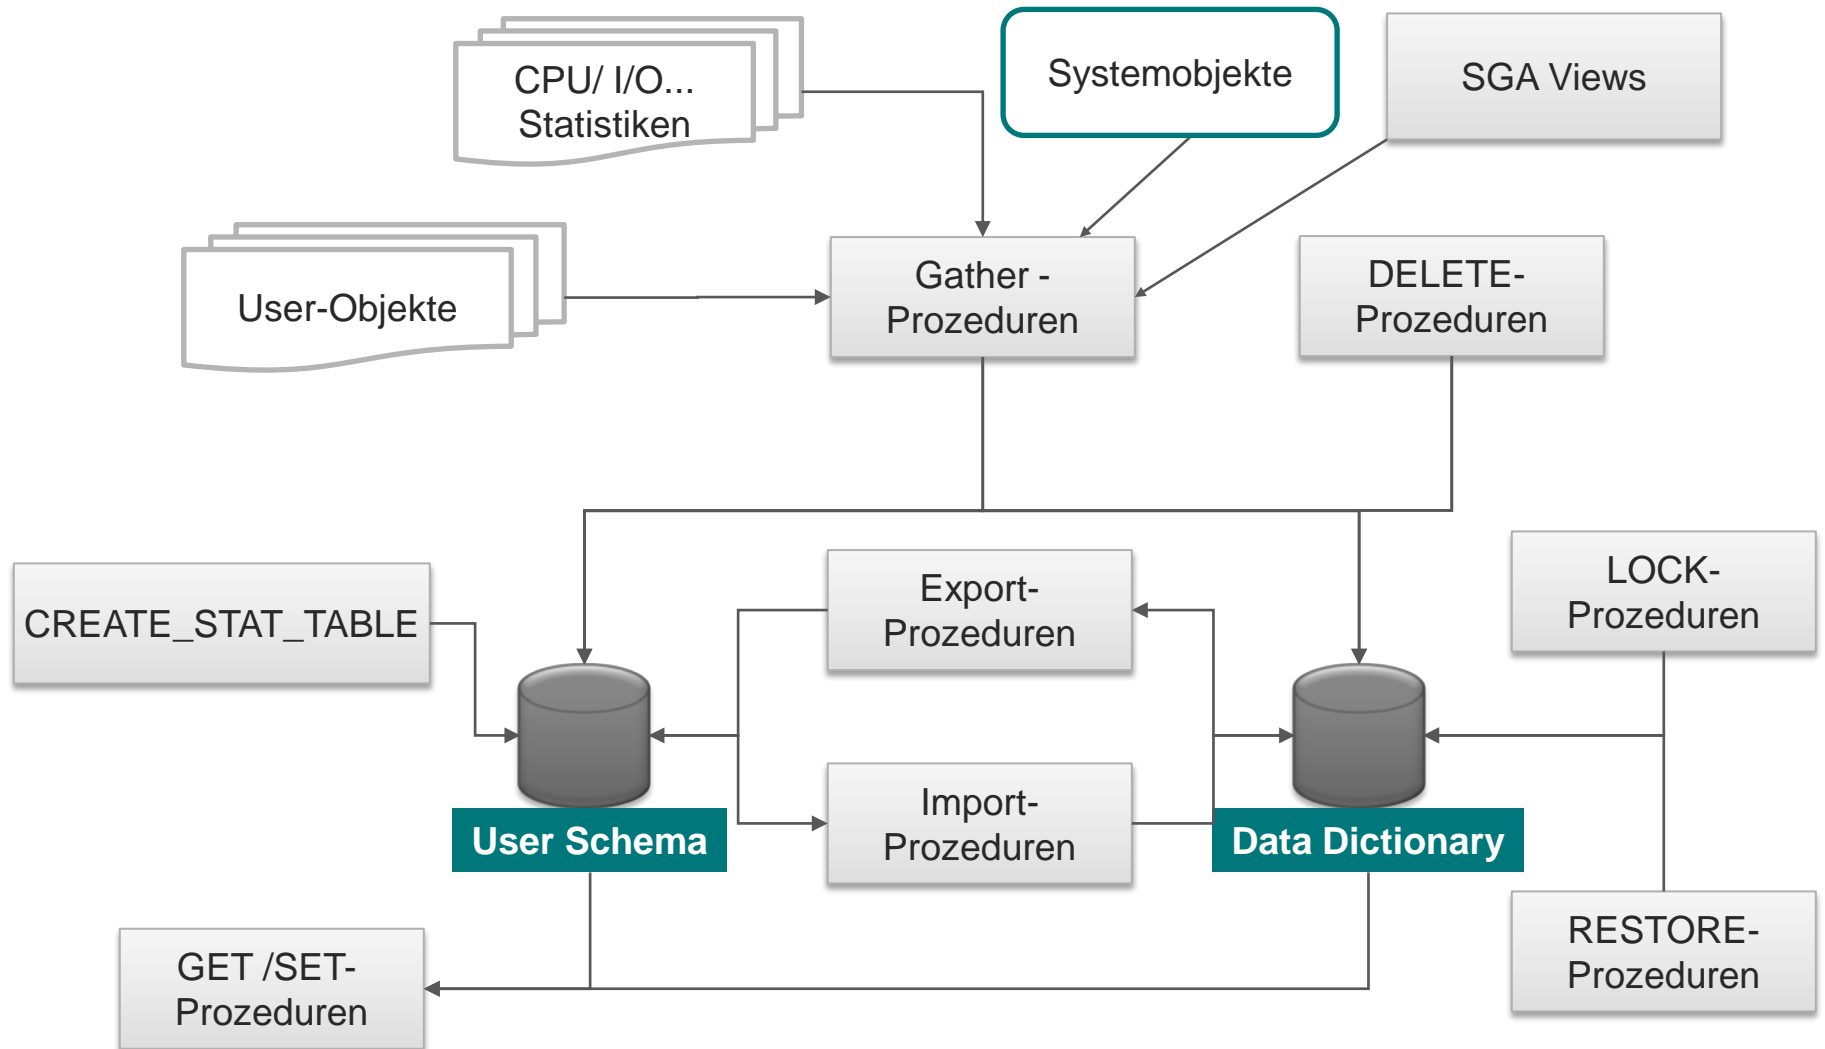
CPU/ I/O... Statistiken

Systemobjekte

SGA Views

User-Objekte

Gather - Prozeduren

DELETE-Prozeduren

CREATE_STAT_TABLE

Export-Prozeduren

LOCK-Prozeduren

Import-Prozeduren

User Schema

Data Dictionary

GET /SET-Prozeduren

RESTORE-Prozeduren